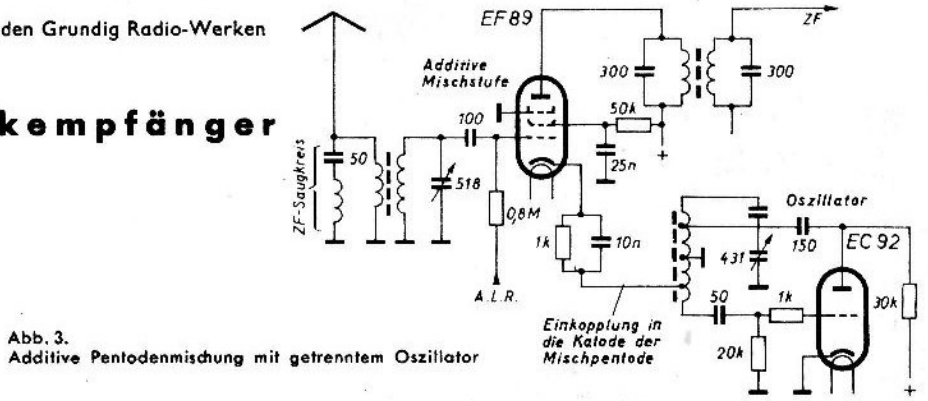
den Grundig Radio-Werken

kempfänger

Abb. 3.
Additive Pentodenmischung mit getrenntem Oszillator

EF 89
Additive Mischstufe
ZF
300
300
100
50k
25n
+
ZF-Saugkreis
50
518
0,8M
A.L.R.
1k
10n
Oszillator
431
150
EC 92
50
1k
30k
Einkopplung in die Katode der Mischpentode
20k
+